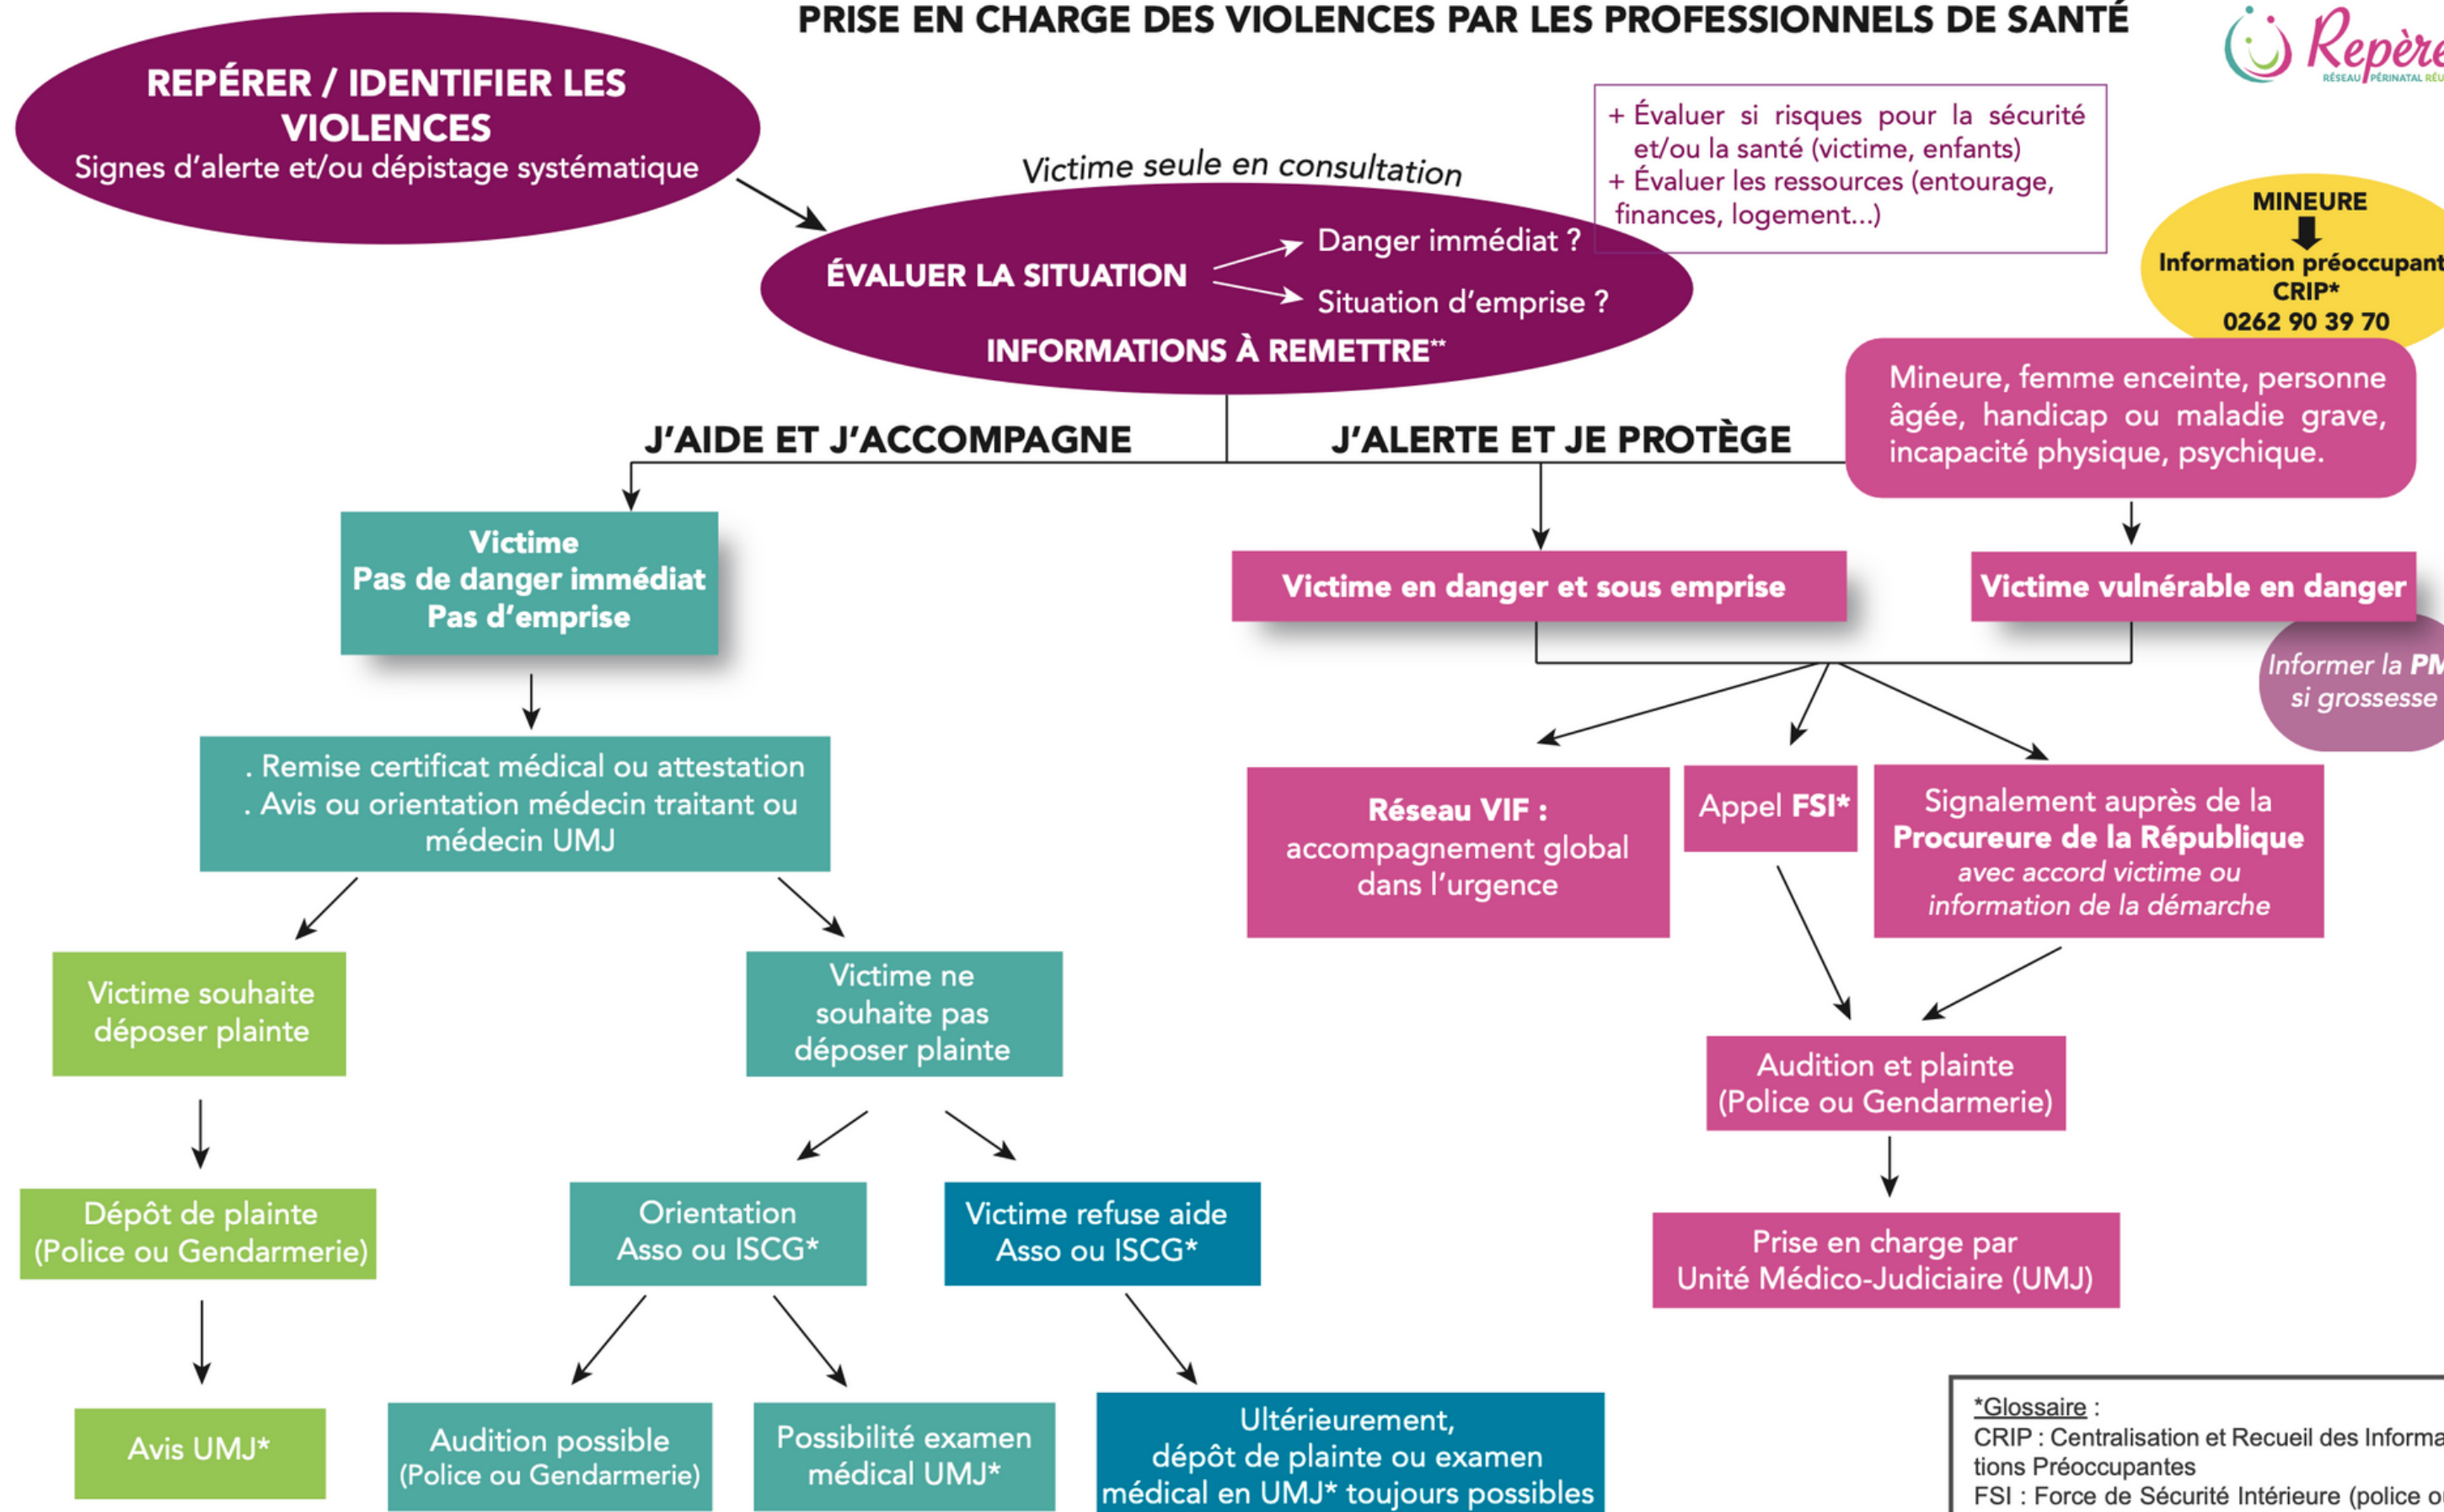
PRISE EN CHARGE DES VIOLENCES PAR LES PROFESSIONNELS DE SANTÉ

Repère
RÉSEAU PÉRINATAL RÉU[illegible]

REPÉRER / IDENTIFIER LES VIOLENCES
Signes d'alerte et/ou dépistage systématique

Victime seule en consultation

ÉVALUER LA SITUATION
Danger immédiat ?
Situation d'emprise ?
INFORMATIONS À REMETTRE**

+ Évaluer si risques pour la sécurité et/ou la santé (victime, enfants)
+ Évaluer les ressources (entourage, finances, logement...)

MINEURE
Information préoccupant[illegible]
CRIP*
0262 90 39 70

Mineure, femme enceinte, personne âgée, handicap ou maladie grave, incapacité physique, psychique.

J'AIDE ET J'ACCOMPAGNE

J'ALERTE ET JE PROTÈGE

Victime
Pas de danger immédiat
Pas d'emprise

. Remise certificat médical ou attestation
. Avis ou orientation médecin traitant ou médecin UMJ

Victime souhaite déposer plainte

Dépôt de plainte (Police ou Gendarmerie)

Avis UMJ*

Victime ne souhaite pas déposer plainte

Orientation Asso ou ISCG*

Victime refuse aide Asso ou ISCG*

Audition possible (Police ou Gendarmerie)

Possibilité examen médical UMJ*

Ultérieurement, dépôt de plainte ou examen médical en UMJ* toujours possibles

Victime en danger et sous emprise

Victime vulnérable en danger

Informer la PM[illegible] si grossesse

Réseau VIF : accompagnement global dans l'urgence

Appel FSI*

Signalement auprès de la Procureure de la République avec accord victime ou information de la démarche

Audition et plainte (Police ou Gendarmerie)

Prise en charge par Unité Médico-Judiciaire (UMJ)

*Glossaire :
CRIP : Centralisation et Recueil des Informa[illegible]tions Préoccupantes
FSI : Force de Sécurité Intérieure (police o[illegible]